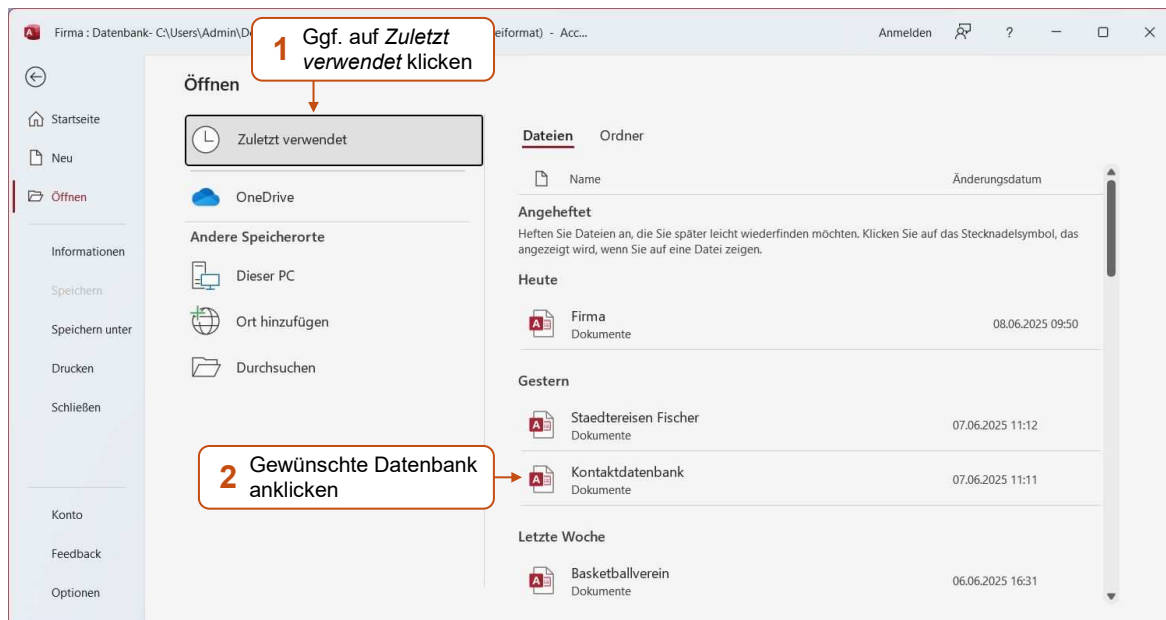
Firma : Datenbank- C:\Users\Admin\De

1 Ggf. auf *Zuletzt verwendet* klicken

eiformat) - Acc...

Anmelden ? — ☐ ✕

Startseite

Neu

Öffnen

Informationen

Speichern

Speichern unter

Drucken

Schließen

Konto

Feedback

Optionen

Öffnen

Zuletzt verwendet

OneDrive

Andere Speicherorte

Dieser PC

Ort hinzufügen

Durchsuchen

Dateien Ordner

Name Änderungsdatum

Angeheftet

Heften Sie Dateien an, die Sie später leicht wiederfinden möchten. Klicken Sie auf das Stecknadelsymbol, das angezeigt wird, wenn Sie auf eine Datei zeigen.

Heute

Firma
Dokumente
08.06.2025 09:50

Gestern

Staedtereisen Fischer
Dokumente
07.06.2025 11:12

2 Gewünschte Datenbank anklicken

Kontaktdatenbank
Dokumente
07.06.2025 11:11

Letzte Woche

Basketballverein
Dokumente
06.06.2025 16:31